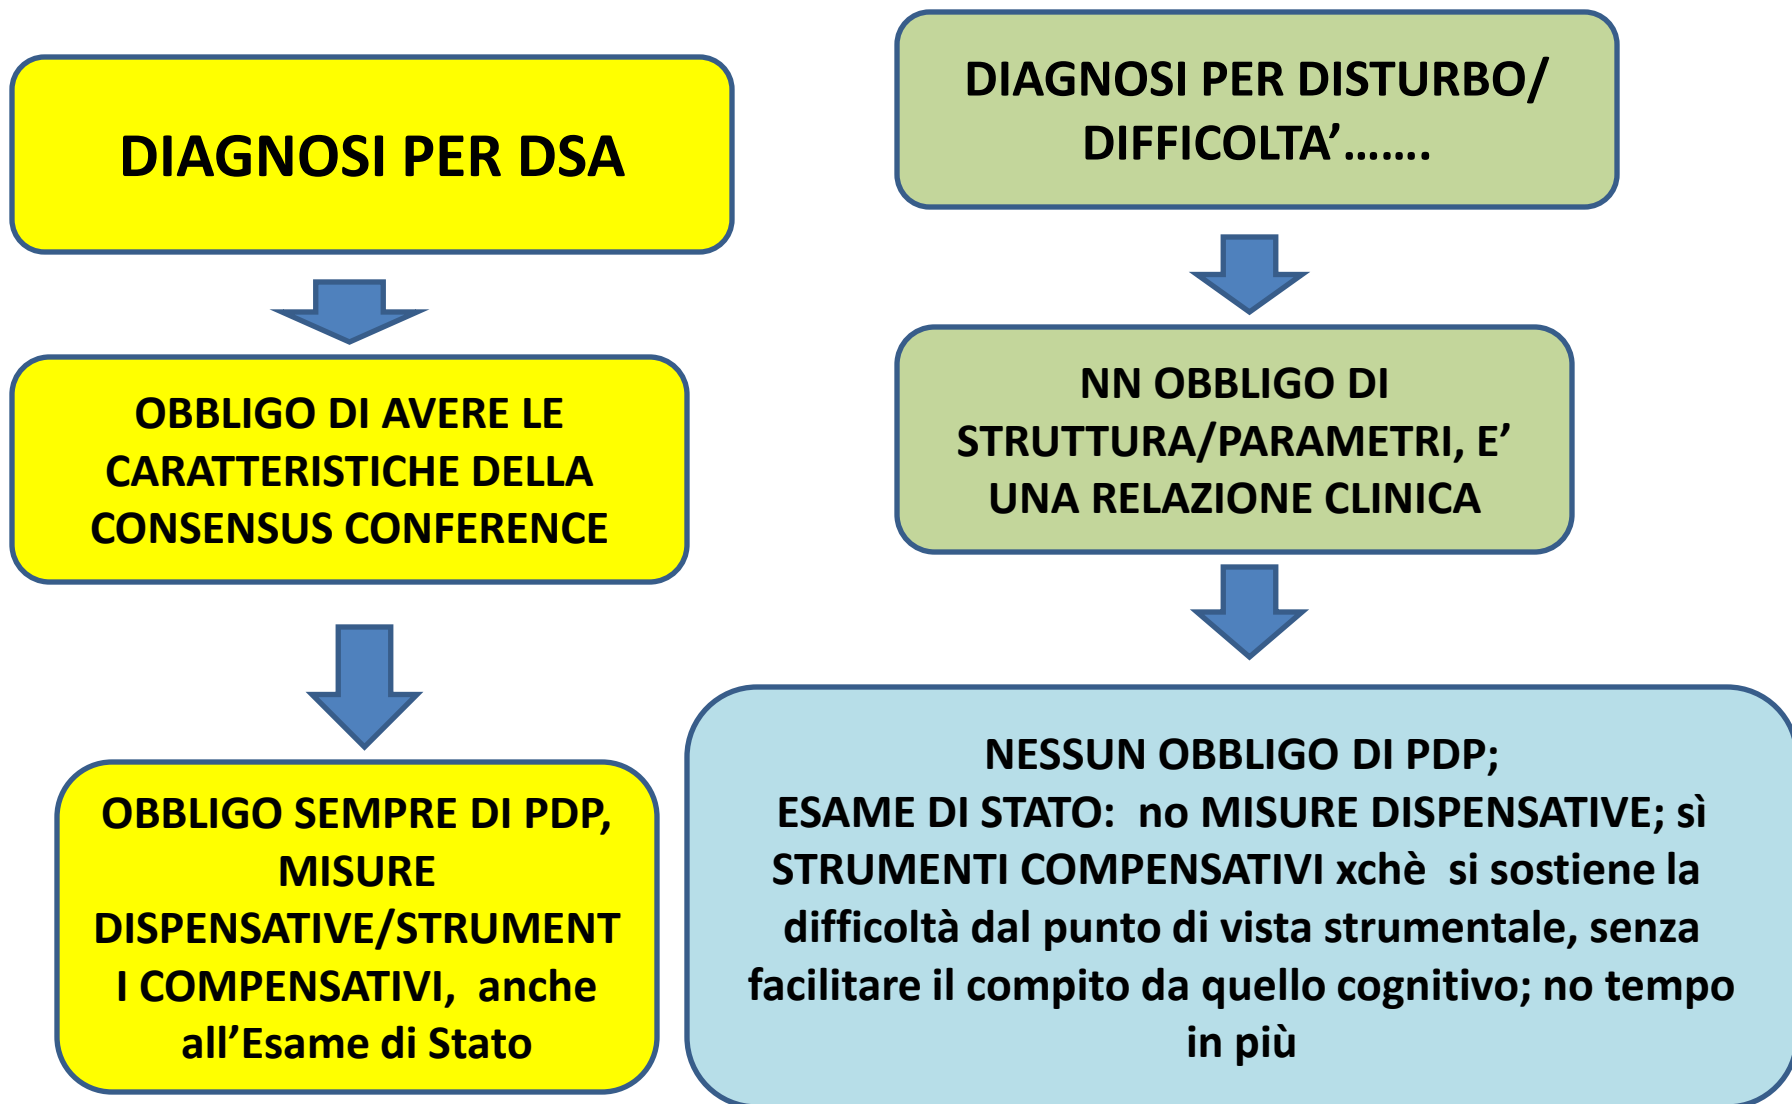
DIAGNOSI PER DSA

OBBLIGO DI AVERE LE CARATTERISTICHE DELLA CONSENSUS CONFERENCE

OBBLIGO SEMPRE DI PDP, MISURE DISPENSATIVE/STRUMENTI COMPENSATIVI, anche all’Esame di Stato

DIAGNOSI PER DISTURBO/ DIFFICOLTA’…….

NN OBBLIGO DI STRUTTURA/PARAMETRI, E’ UNA RELAZIONE CLINICA

NESSUN OBBLIGO DI PDP;
ESAME DI STATO: no MISURE DISPENSATIVE; sì STRUMENTI COMPENSATIVI xchè si sostiene la difficoltà dal punto di vista strumentale, senza facilitare il compito da quello cognitivo; no tempo in più